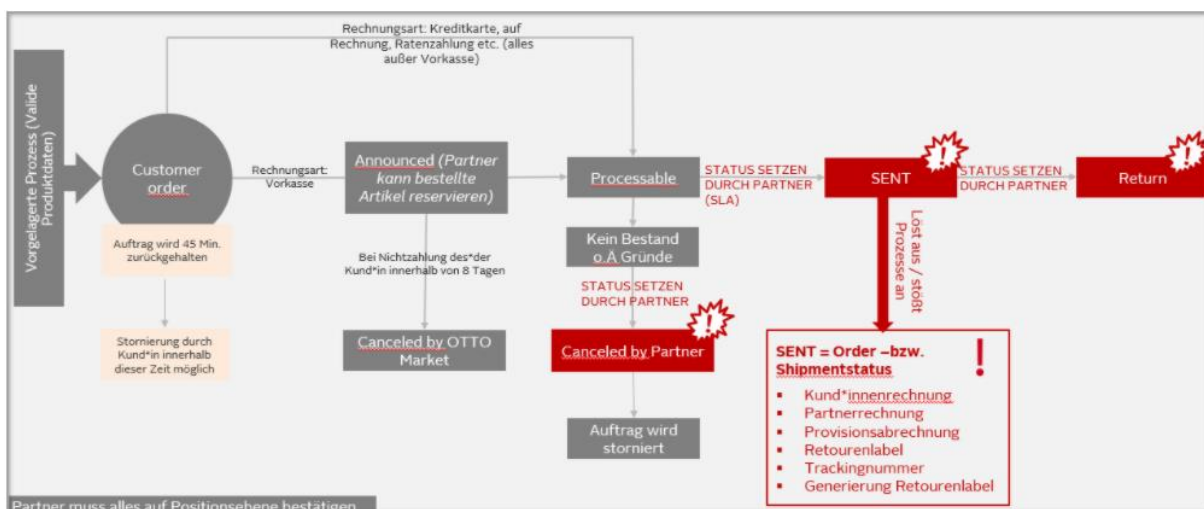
Vorgelagerte Prozess (Valide Produktdaten)

Rechnungsart: Kreditkarte, auf Rechnung, Ratenzahlung etc. (alles außer Vorkasse)

Customer order

Rechnungsart: Vorkasse

Announced (Partner kann bestellte Artikel reservieren)

Processable

STATUS SETZEN DURCH PARTNER (SLA)

SENT

STATUS SETZEN DURCH PARTNER

Return

Auftrag wird 45 Min. zurückgehalten

Stornierung durch Kund*in innerhalb dieser Zeit möglich

Bei Nichtzahlung des*der Kund*in innerhalb von 8 Tagen

Canceled by OTTO Market

Kein Bestand o.Ä Gründe

STATUS SETZEN DURCH PARTNER

Canceled by Partner

Auftrag wird storniert

Löst aus / stößt Prozesse an

SENT = Order –bzw. Shipmentstatus

- Kund*innenrechnung
- Partnerrechnung
- Provisionsabrechnung
- Retourenlabel
- Trackingnummer
- Generierung Retourenlabel

Partner muss alles auf Positionsebene bestätigen